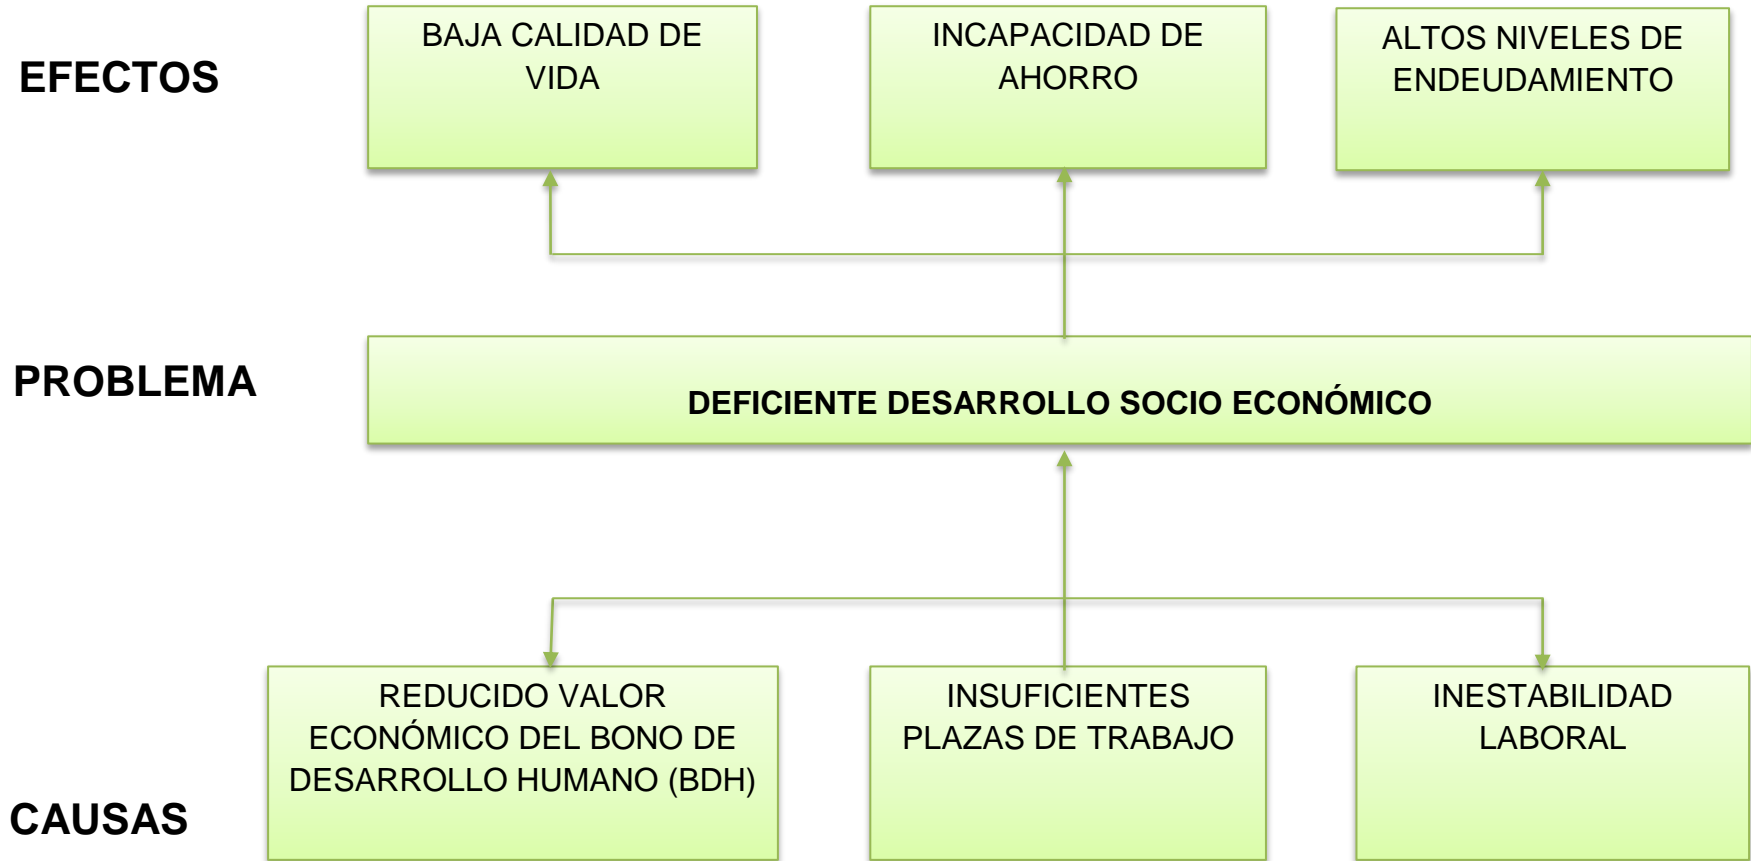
EFECTOS

BAJA CALIDAD DE VIDA

INCAPACIDAD DE AHORRO

ALTOS NIVELES DE ENDEUDAMIENTO

PROBLEMA

DEFICIENTE DESARROLLO SOCIO ECONÓMICO

CAUSAS

REDUCIDO VALOR ECONÓMICO DEL BONO DE DESARROLLO HUMANO (BDH)

INSUFICIENTES PLAZAS DE TRABAJO

INESTABILIDAD LABORAL